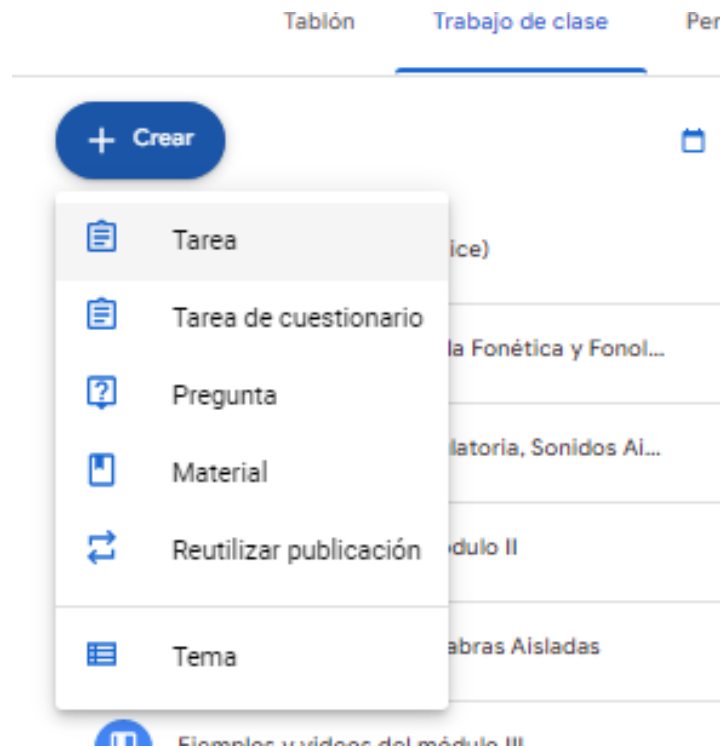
Tablón Trabajo de clase Per

Crear

Tarea
Tarea de cuestionario
Pregunta
Material
Reutilizar publicación
Tema

ice)
la Fonética y Fonol...
latoria, Sonidos Ai...
ódulo II
abras Aisladas
Ejemplos y videos del módulo III